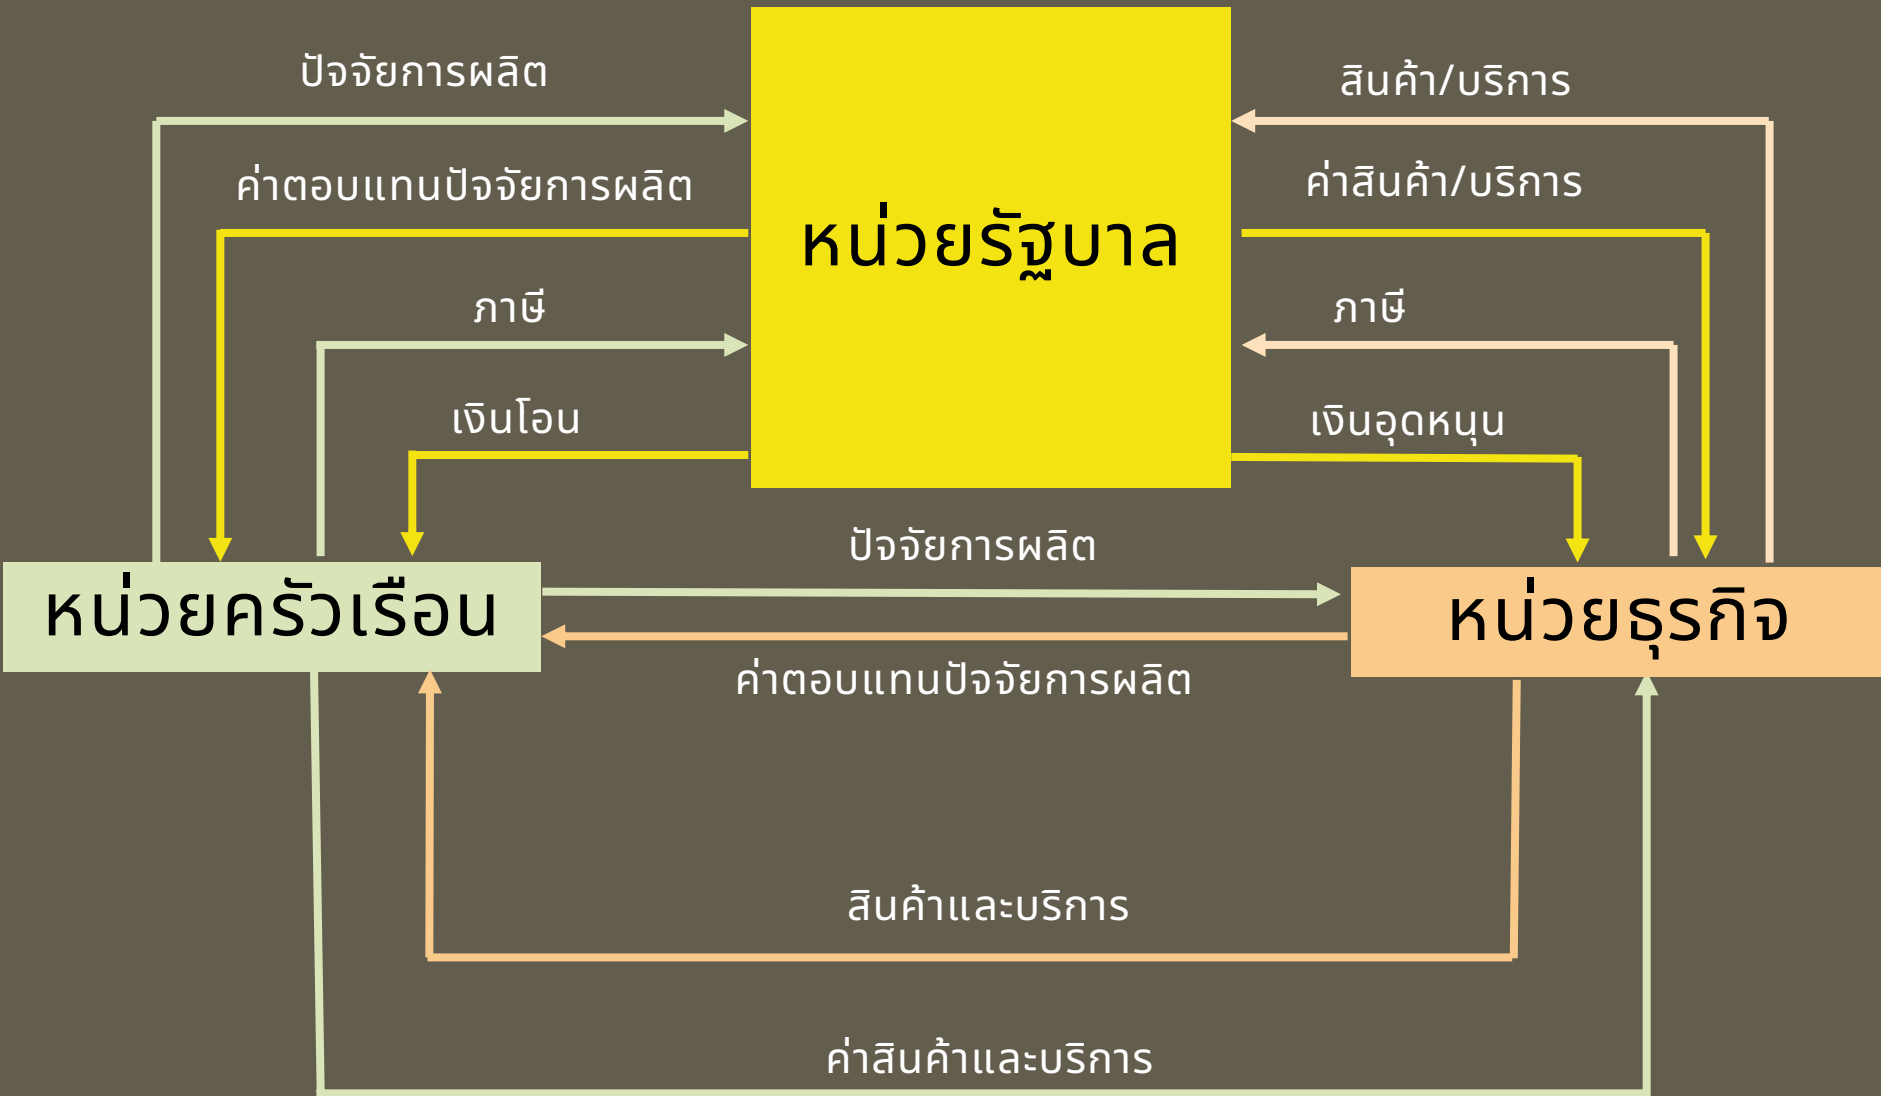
ปัจจัยการผลิต

สินค้า/บริการ

ค่าตอบแทนปัจจัยการผลิต

หน่วยรัฐบาล

ค่าสินค้า/บริการ

ภาษี

ภาษี

เงินโอน

เงินอุดหนุน

ปัจจัยการผลิต

หน่วยครัวเรือน

หน่วยธุรกิจ

ค่าตอบแทนปัจจัยการผลิต

สินค้าและบริการ

ค่าสินค้าและบริการ